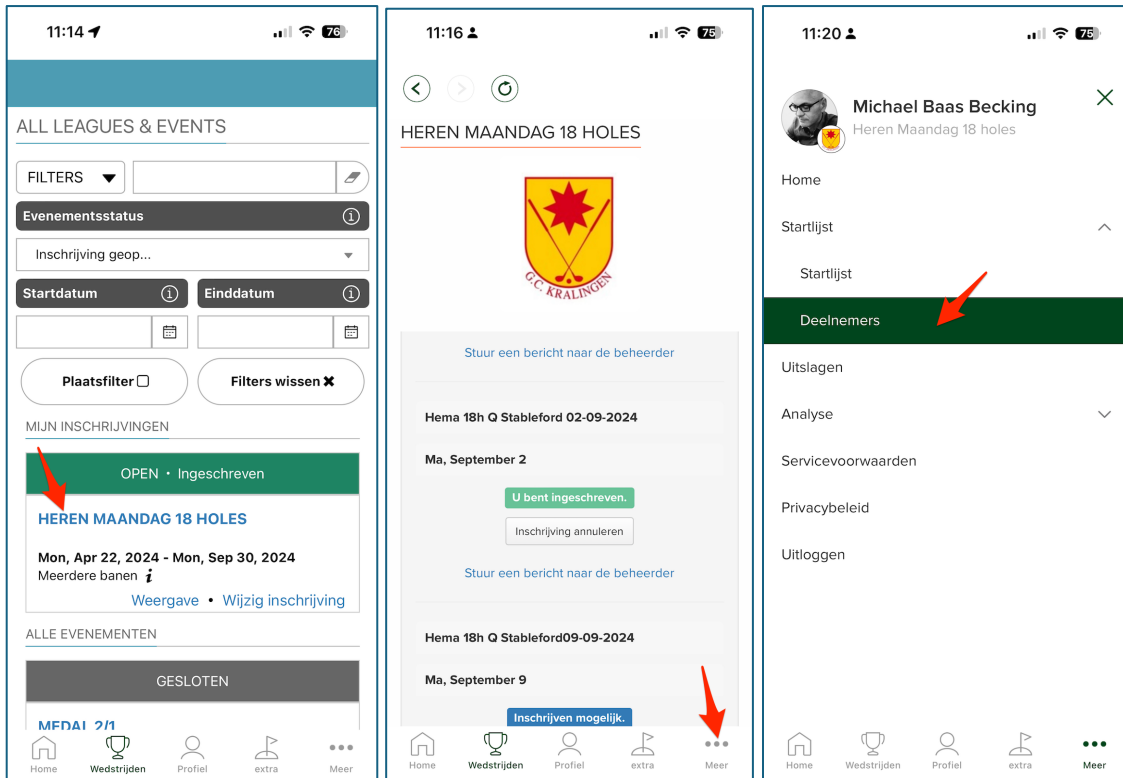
11:14 76

ALL LEAGUES & EVENTS

FILTERS

Evenementsstatus

Inschrijving geop...

Startdatum

Einddatum

Plaatsfilter

Filters wissen

MIJN INSCHRIJVINGEN

OPEN • Ingeschreven

HEREN MAANDAG 18 HOLES

Mon, Apr 22, 2024 - Mon, Sep 30, 2024
Meerdere banen

Weergave • Wijzig inschrijving

ALLE EVENEMENTEN

GESLOTEN

MEDAL 2/1

Home Wedstrijden Profiel extra Meer

11:16 75

HEREN MAANDAG 18 HOLES

G.C. KRALINGEN

Stuur een bericht naar de beheerder

Hema 18h Q Stableford 02-09-2024

Ma, September 2

U bent ingeschreven.

Inschrijving annuleren

Stuur een bericht naar de beheerder

Hema 18h Q Stableford09-09-2024

Ma, September 9

Inschrijven mogelijk.

Home Wedstrijden Profiel extra Meer

11:20 75

Michael Baas Becking
Heren Maandag 18 holes

Home

Startlijst

Startlijst

Deelnemers

Uitslagen

Analyse

Servicevoorwaarden

Privacybeleid

Uitloggen

Home Wedstrijden Profiel extra Meer